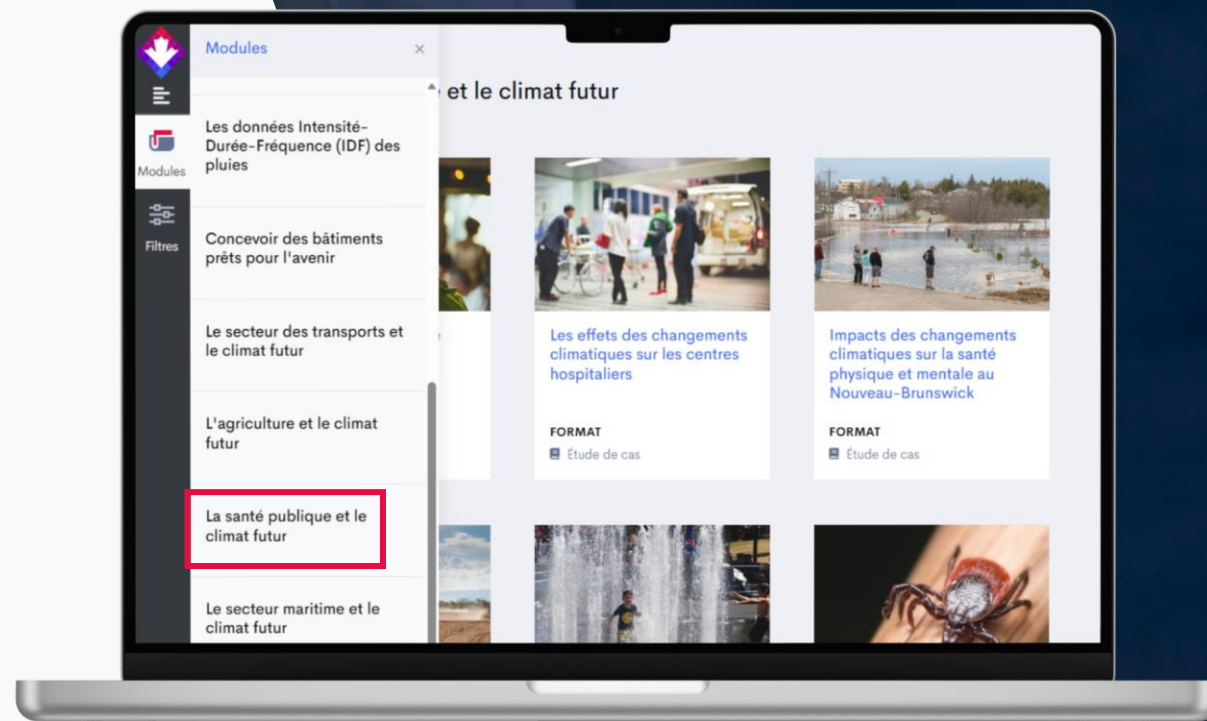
Modules
×

Modules

Filtres

Les données Intensité-Durée-Fréquence (IDF) des pluies

Concevoir des bâtiments prêts pour l'avenir

Le secteur des transports et le climat futur

L'agriculture et le climat futur

La santé publique et le climat futur

Le secteur maritime et le climat futur

et le climat futur

Les effets des changements climatiques sur les centres hospitaliers

FORMAT
Étude de cas

Impacts des changements climatiques sur la santé physique et mentale au Nouveau-Brunswick

FORMAT
Étude de cas